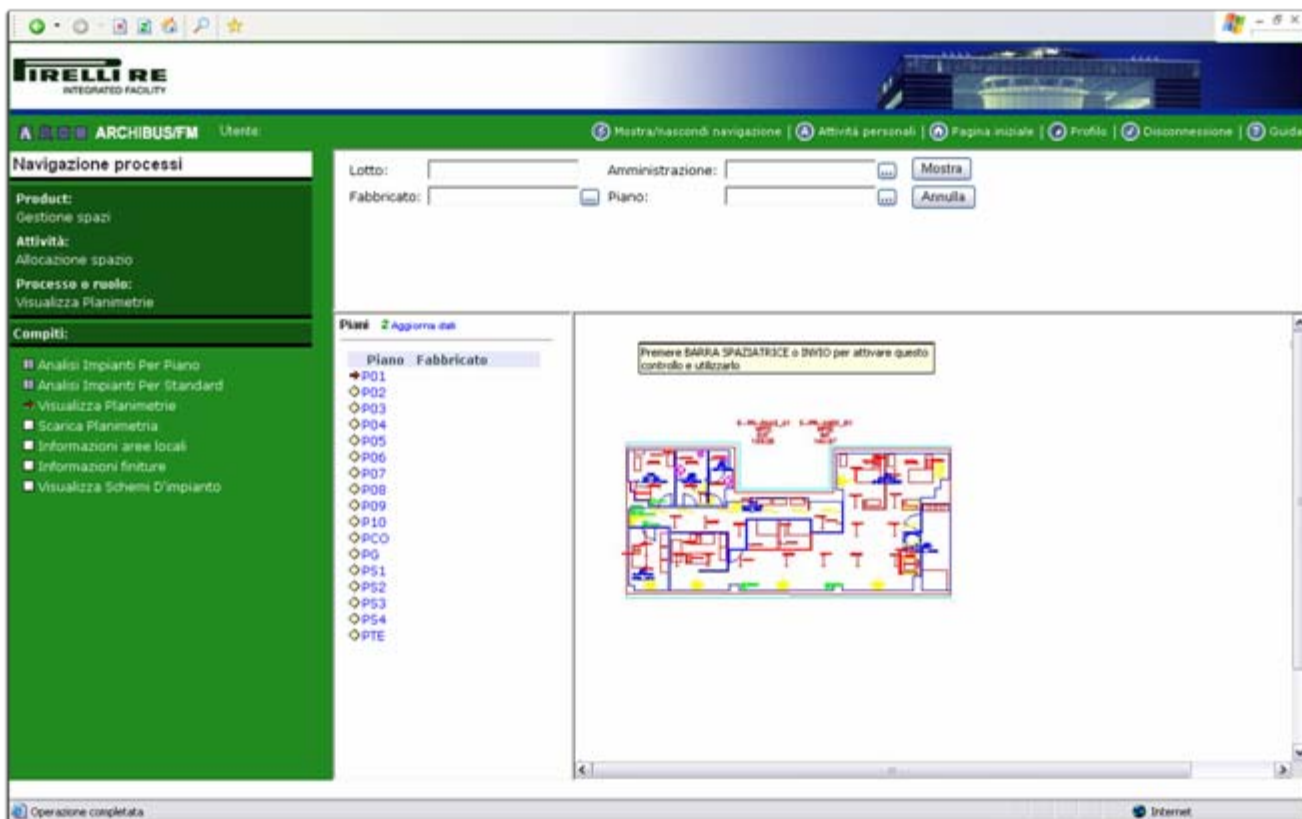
PIRELLI RE
INTEGRATED FACILITY

ARCHIBUS/FM Utente:

Mostra/nascondi navigazione | Attività personali | Pagina iniziale | Profilo | Disconnessione | Guida

Navigazione processi

Product:
Gestione spazi

Attività:
Allocazione spazio

Processo o ruolo:
Visualizza Planimetrie

Compiti:

Analisi Impianti Per Piano
Analisi Impianti Per Standard
Visualizza Planimetrie
Scarica Planimetria
Informazioni aree locali
Informazioni finiture
Visualizza Schemi D'impianto

Lotto:
Amministrazione:
Mostra
Fabbricato:
Piano:
Annulla

Piani Aggiorna dati

| Piano | Fabbricato |
|---|---|
| P01 | |
| P02 | |
| P03 | |
| P04 | |
| P05 | |
| P06 | |
| P07 | |
| P08 | |
| P09 | |
| P10 | |
| PCO | |
| PG | |
| PS1 | |
| PS2 | |
| PS3 | |
| PS4 | |
| PTE | |

Premere BARRA SPAZIATRICE o INVIO per attivare questo controllo e utilizzarlo

Operazione completata

Internet